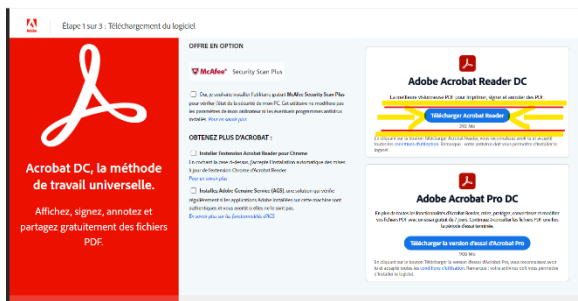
Adobe

Étape 1 sur 3 : Téléchargement du logiciel

Acrobat DC, la méthode de travail universelle.

Affichez, signez, annotez et partagez gratuitement des fichiers PDF.

OFFRE EN OPTION

McAfee Security Scan Plus

Oui, je souhaite installer l'utilitaire gratuit McAfee Security Scan Plus pour vérifier l'état de la sécurité de mon PC. Cet utilitaire ne modifiera pas les paramètres de mon ordinateur ni les éventuels programmes antivirus installés. Pour en savoir plus

OBTENEZ PLUS D'ACROBAT :

Installer l'extension Acrobat Reader pour Chrome
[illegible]

Installez Adobe Genuine Service (AGS), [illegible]

Adobe Acrobat Reader DC

Le meilleur visionneur PDF pour imprimer, signer et annoter des PDF.

Télécharger Acrobat Reader

290 Mo

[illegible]

Adobe Acrobat Pro DC

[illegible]

Télécharger la version d'essai d'Acrobat Pro

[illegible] Mo

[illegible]